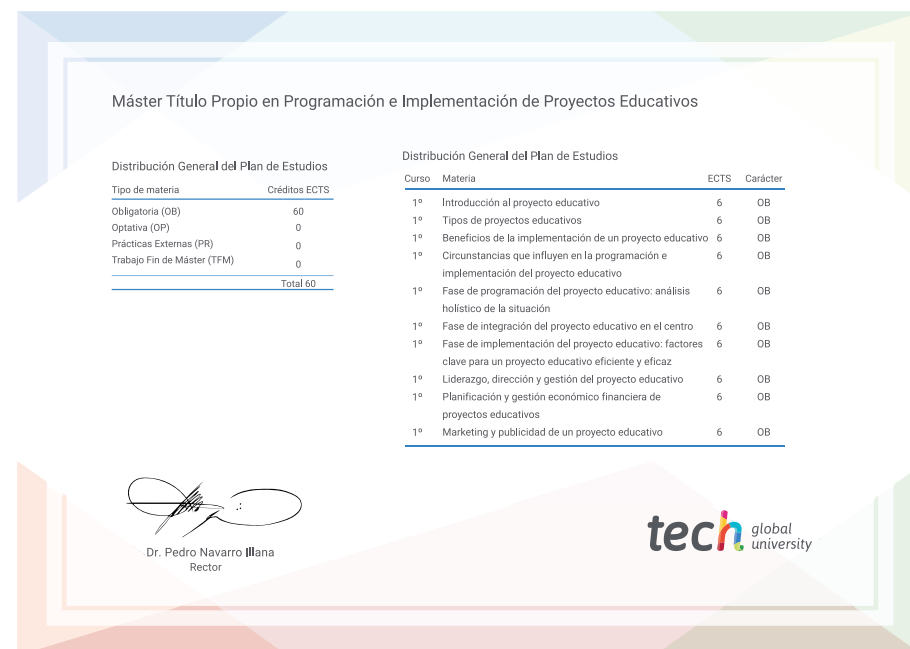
Máster Título Propio en Programación e Implementación de Proyectos Educativos

Distribución General del Plan de Estudios

| Tipo de materia | Créditos ECTS |
|---|---|
| Obligatoria (OB) | 60 |
| Optativa (OP) | 0 |
| Prácticas Externas (PR) | 0 |
| Trabajo Fin de Máster (TFM) | 0 |
| | Total 60 |

Distribución General del Plan de Estudios

| Curso | Materia | ECTS | Carácter |
|---|---|---|---|
| 1º | Introducción al proyecto educativo | 6 | OB |
| 1º | Tipos de proyectos educativos | 6 | OB |
| 1º | Beneficios de la implementación de un proyecto educativo | 6 | OB |
| 1º | Circunstancias que influyen en la programación e implementación del proyecto educativo | 6 | OB |
| 1º | Fase de programación del proyecto educativo: análisis holístico de la situación | 6 | OB |
| 1º | Fase de integración del proyecto educativo en el centro | 6 | OB |
| 1º | Fase de implementación del proyecto educativo: factores clave para un proyecto educativo eficiente y eficaz | 6 | OB |
| 1º | Liderazgo, dirección y gestión del proyecto educativo | 6 | OB |
| 1º | Planificación y gestión económico financiera de proyectos educativos | 6 | OB |
| 1º | Marketing y publicidad de un proyecto educativo | 6 | OB |

Dr. Pedro Navarro Illana
Rector

tech global university